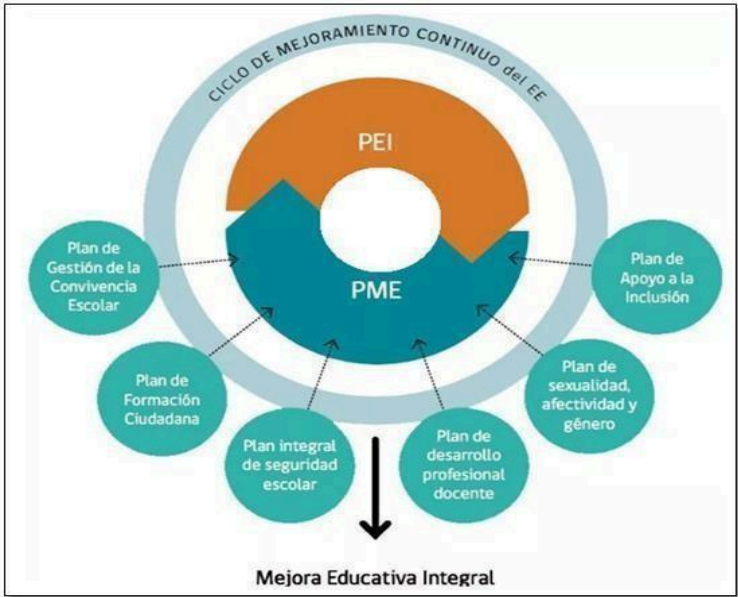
CICLO DE MEJORAMIENTO CONTINUO del EE

PEI

PME

Plan de Gestión de la Convivencia Escolar

Plan de Formación Ciudadana

Plan integral de seguridad escolar

Plan de desarrollo profesional docente

Plan de sexualidad, afectividad y género

Plan de Apoyo a la Inclusión

Mejora Educativa Integral